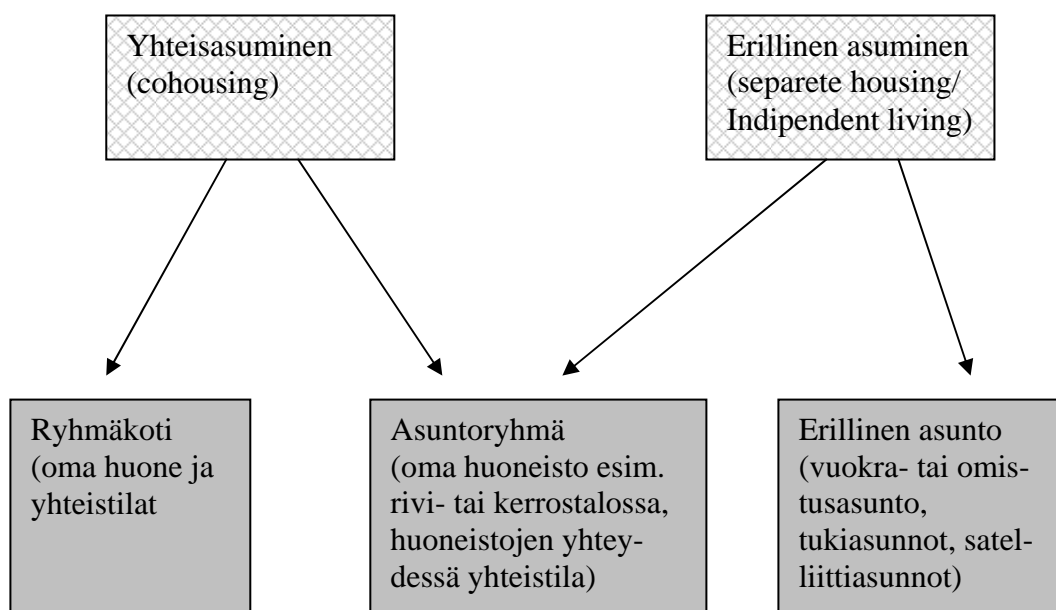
Yhteisasuminen (cohousing)

Erillinen asuminen (separete housing/ Indipendent living)

Ryhmäkoti (oma huone ja yhteistilat

Asuntoryhmä (oma huoneisto esim. rivi- tai kerrostalossa, huoneistojen yhteydessä yhteistila)

Erillinen asunto (vuokra- tai omistusasunto, tukiasunnot, satelliittiasunnot)